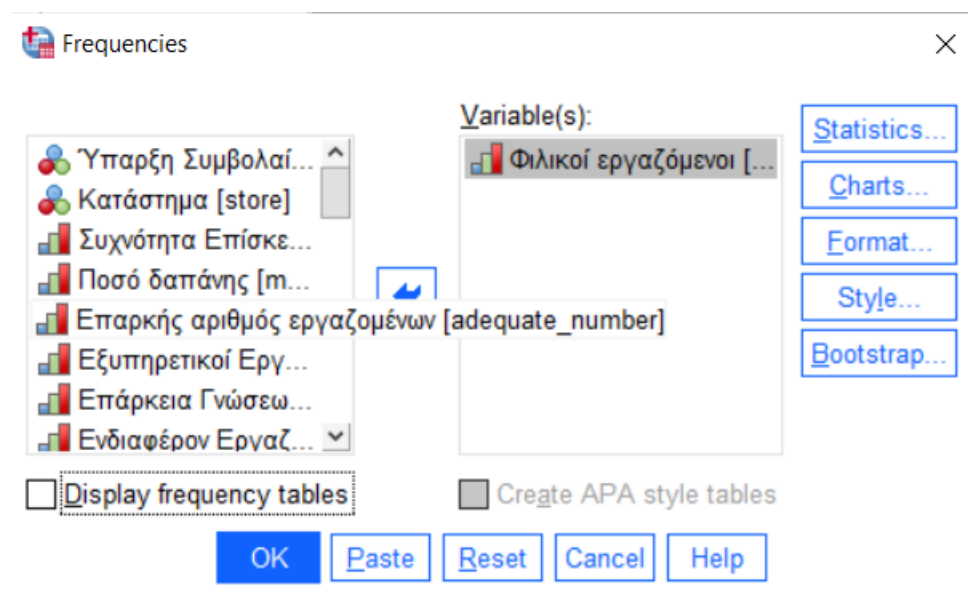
Frequencies

Ύπαρξη Συμβολαί...
Κατάστημα [store]
Συχνότητα Επίσκε...
Ποσό δαπάνης [m...
Επαρκής αριθμός εργαζομένων [adequate_number]
Εξυπηρετικοί Εργ...
Επάρκεια Γνώσεω...
Ενδιαφέρον Εργαζ...

Variable(s):
Φιλικοί εργαζόμενοι [...

Statistics...
Charts...
Format...
Style...
Bootstrap...

Display frequency tables
Create APA style tables

OK
Paste
Reset
Cancel
Help